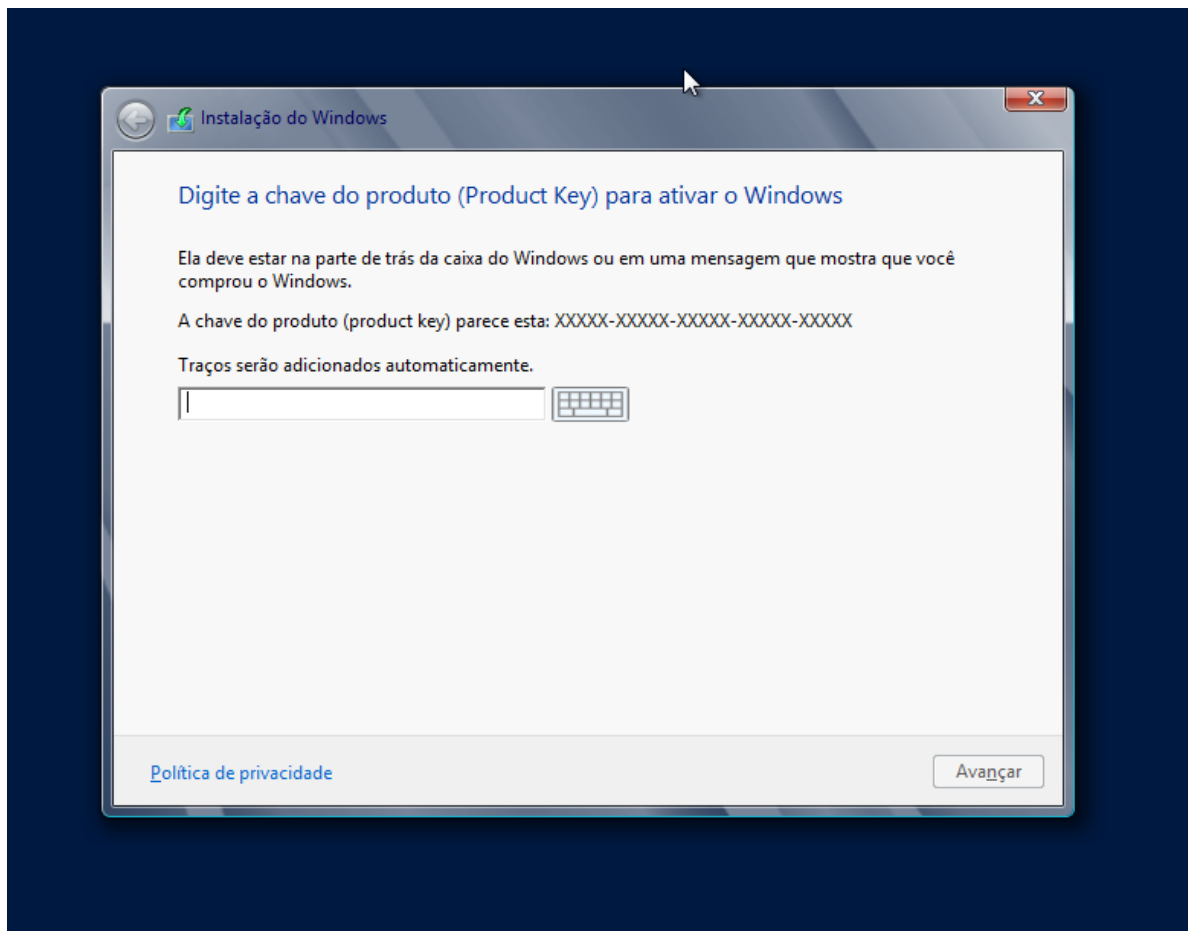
Instalação do Windows

Digite a chave do produto (Product Key) para ativar o Windows

Ela deve estar na parte de trás da caixa do Windows ou em uma mensagem que mostra que você comprou o Windows.

A chave do produto (product key) parece esta: XXXXX-XXXXX-XXXXX-XXXXX-XXXXX

Traços serão adicionados automaticamente.

Política de privacidade

Avançar